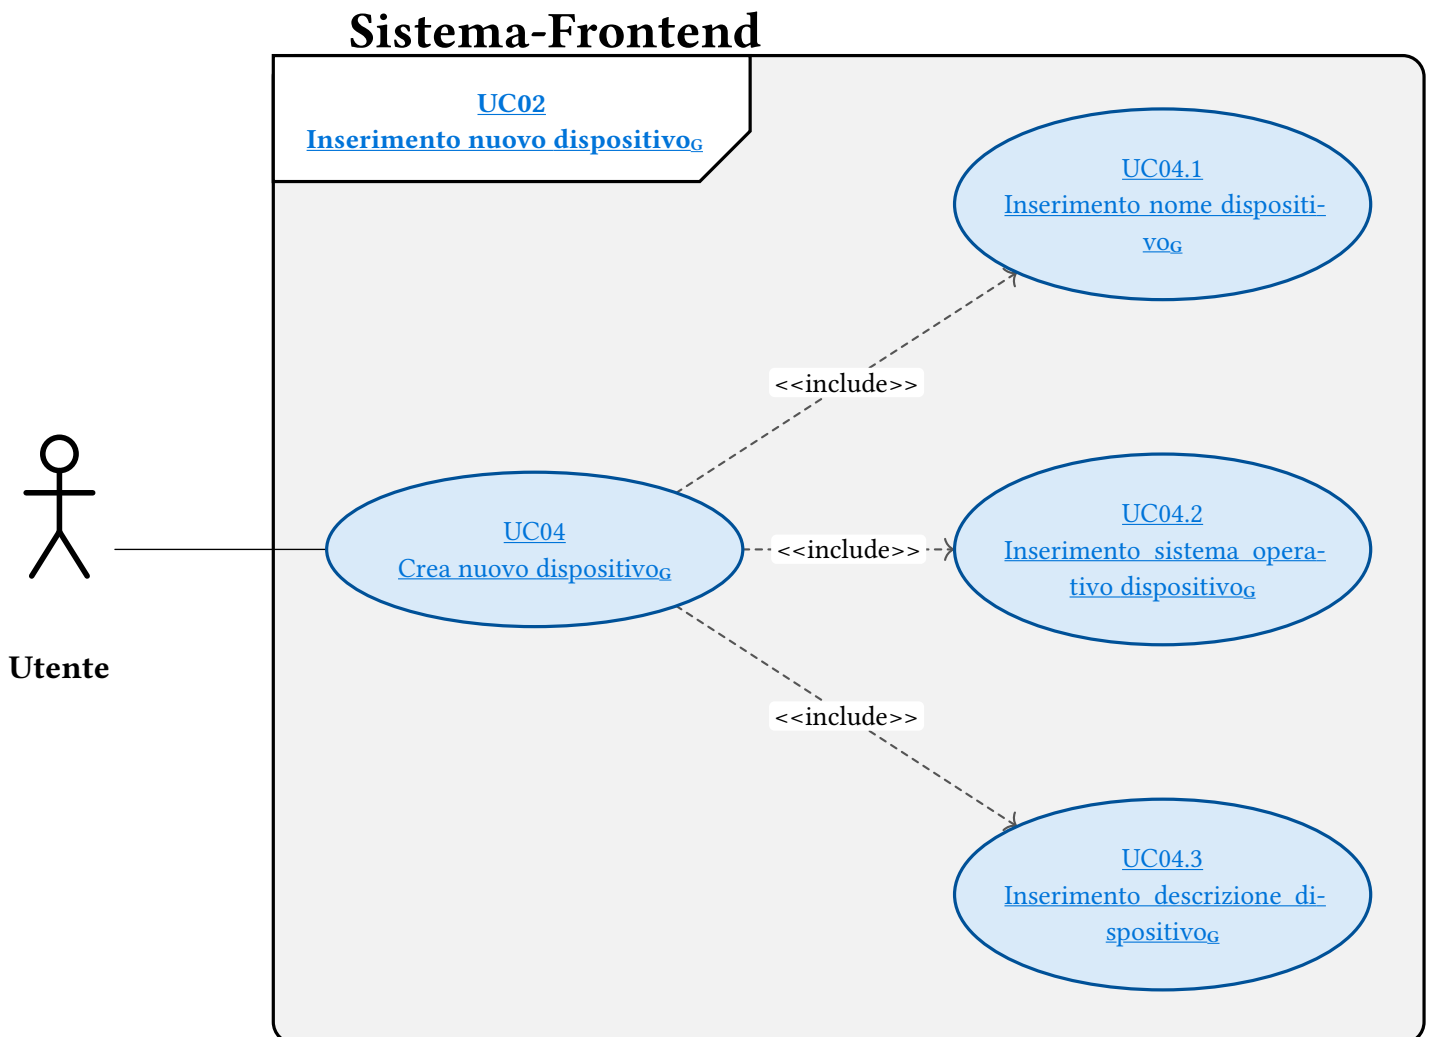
Sistema-Frontend

UC02
Inserimento nuovo dispositivo$_G$

Utente

UC04
Crea nuovo dispositivo$_G$

<<include>>

<<include>>

<<include>>

UC04.1
Inserimento nome dispositivo$_G$

UC04.2
Inserimento sistema operativo dispositivo$_G$

UC04.3
Inserimento descrizione dispositivo$_G$